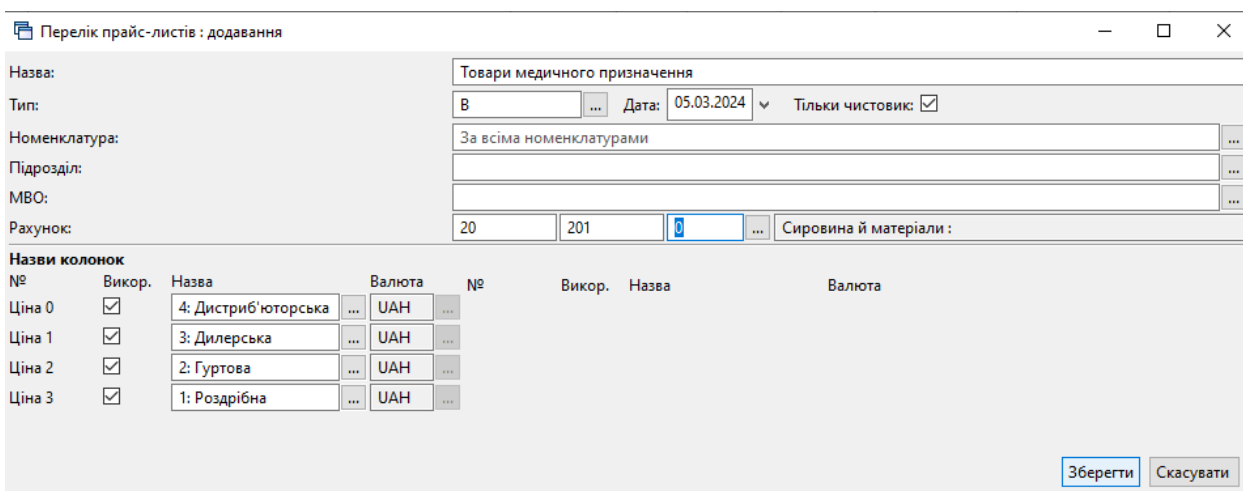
Перелік прайс-листів : додавання

Назва: Товари медичного призначення
Тип: В ... Дата: 05.03.2024 Тільки чистовик: ☑
Номенклатура: За всіма номенклатурами ...
Підрозділ: ...
МВО: ...
Рахунок: 20 201 0 ... Сировина й матеріали :

Назви колонок

| № | Викор. | Назва | | Валюта | | № | Викор. | Назва | Валюта |
|---|---|---|---|---|---|---|---|---|---|
| Ціна 0 | ☑ | 4: Дистриб'юторська | ... | UAH | ... | | | | |
| Ціна 1 | ☑ | 3: Дилерська | ... | UAH | ... | | | | |
| Ціна 2 | ☑ | 2: Гуртова | ... | UAH | ... | | | | |
| Ціна 3 | ☑ | 1: Роздрібна | ... | UAH | ... | | | | |

Зберегти Скасувати